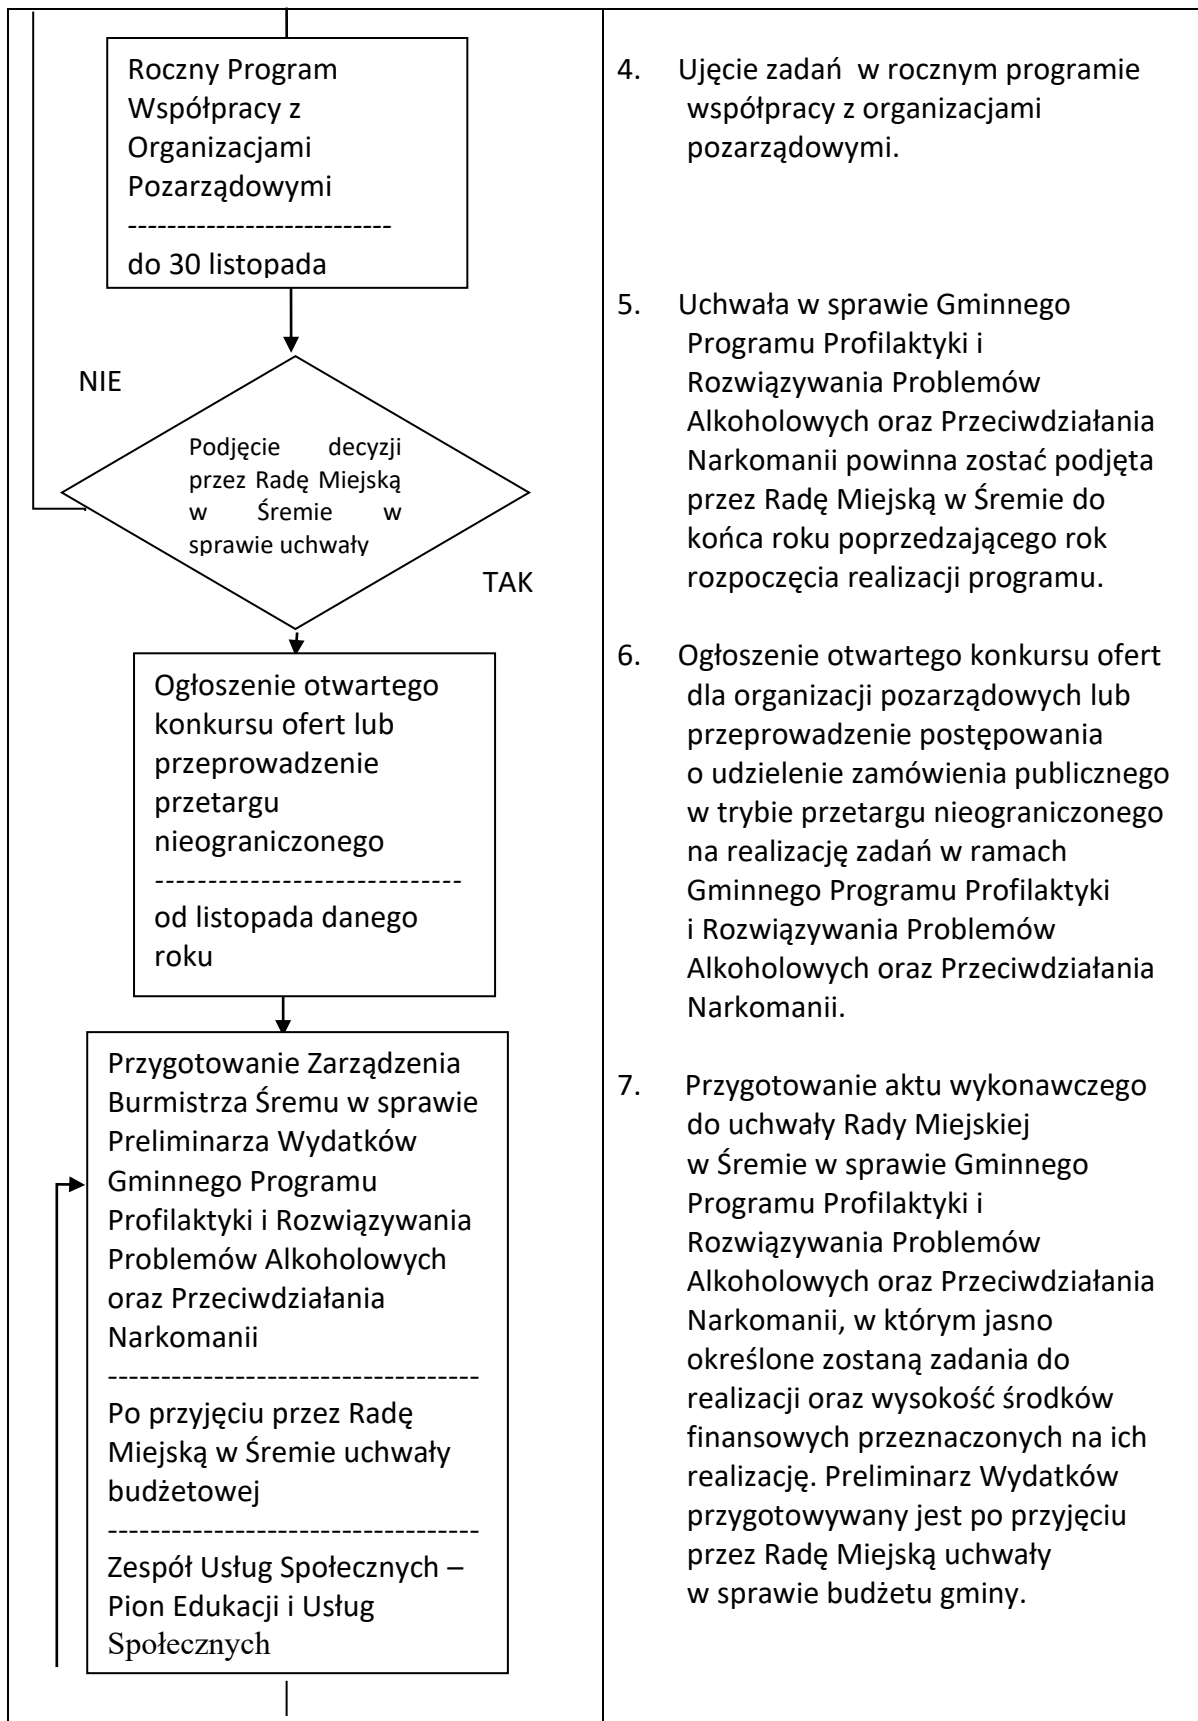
Roczny Program Współpracy z Organizacjami Pozarządowymi
---------------------------
do 30 listopada

NIE

Podjęcie decyzji przez Radę Miejską w Śremie w sprawie uchwały

TAK

Ogłoszenie otwartego konkursu ofert lub przeprowadzenie przetargu nieograniczonego
-----------------------------
od listopada danego roku

Przygotowanie Zarządzenia Burmistrza Śremu w sprawie Preliminarza Wydatków Gminnego Programu Profilaktyki i Rozwiązywania Problemów Alkoholowych oraz Przeciwdziałania Narkomanii
-----------------------------------
Po przyjęciu przez Radę Miejską w Śremie uchwały budżetowej
-----------------------------------
Zespół Usług Społecznych – Pion Edukacji i Usług Społecznych

4. Ujęcie zadań w rocznym programie współpracy z organizacjami pozarządowymi.

5. Uchwała w sprawie Gminnego Programu Profilaktyki i Rozwiązywania Problemów Alkoholowych oraz Przeciwdziałania Narkomanii powinna zostać podjęta przez Radę Miejską w Śremie do końca roku poprzedzającego rok rozpoczęcia realizacji programu.

6. Ogłoszenie otwartego konkursu ofert dla organizacji pozarządowych lub przeprowadzenie postępowania o udzielenie zamówienia publicznego w trybie przetargu nieograniczonego na realizację zadań w ramach Gminnego Programu Profilaktyki i Rozwiązywania Problemów Alkoholowych oraz Przeciwdziałania Narkomanii.

7. Przygotowanie aktu wykonawczego do uchwały Rady Miejskiej w Śremie w sprawie Gminnego Programu Profilaktyki i Rozwiązywania Problemów Alkoholowych oraz Przeciwdziałania Narkomanii, w którym jasno określone zostaną zadania do realizacji oraz wysokość środków finansowych przeznaczonych na ich realizację. Preliminarz Wydatków przygotowywany jest po przyjęciu przez Radę Miejską uchwały w sprawie budżetu gminy.